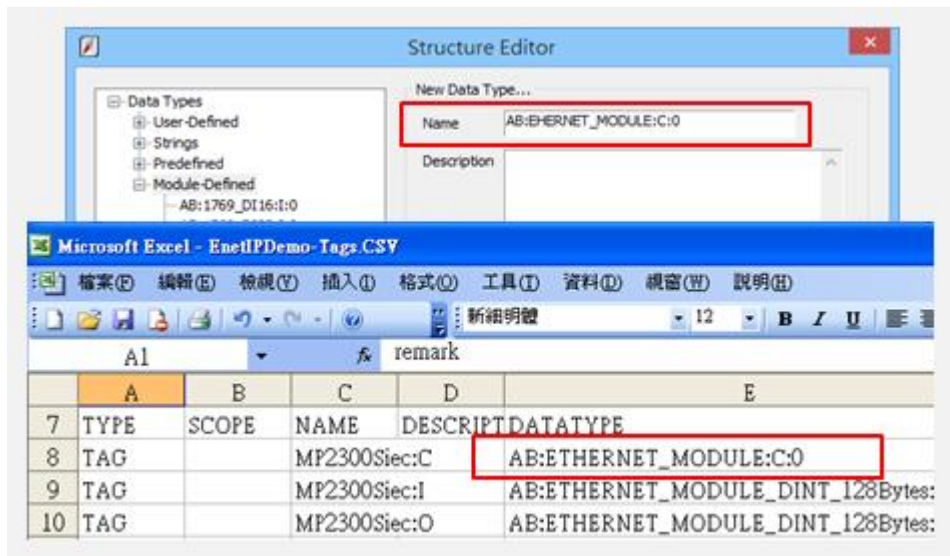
Structure Editor

Data Types
User-Defined
Strings
Predefined
Module-Defined
AB:1769_DI16:I:0

New Data Type...
Name AB:EHERNET_MODULE:C:0
Description

Microsoft Excel - EnetIPDemo-Tags.CSV

檔案(F) 編輯(E) 檢視(V) 插入(I) 格式(O) 工具(T) 資料(D) 視窗(W) 說明(H)

新細明體 12 B I U

A1 remark

| | A | B | C | D | E |
|---|---|---|---|---|---|
| 7 | TYPE | SCOPE | NAME | DESCRIPT | DATATYPE |
| 8 | TAG | | MP2300Siec:C | | AB:ETHERNET_MODULE:C:0 |
| 9 | TAG | | MP2300Siec:I | | AB:ETHERNET_MODULE_DINT_128Bytes: |
| 10 | TAG | | MP2300Siec:O | | AB:ETHERNET_MODULE_DINT_128Bytes: |